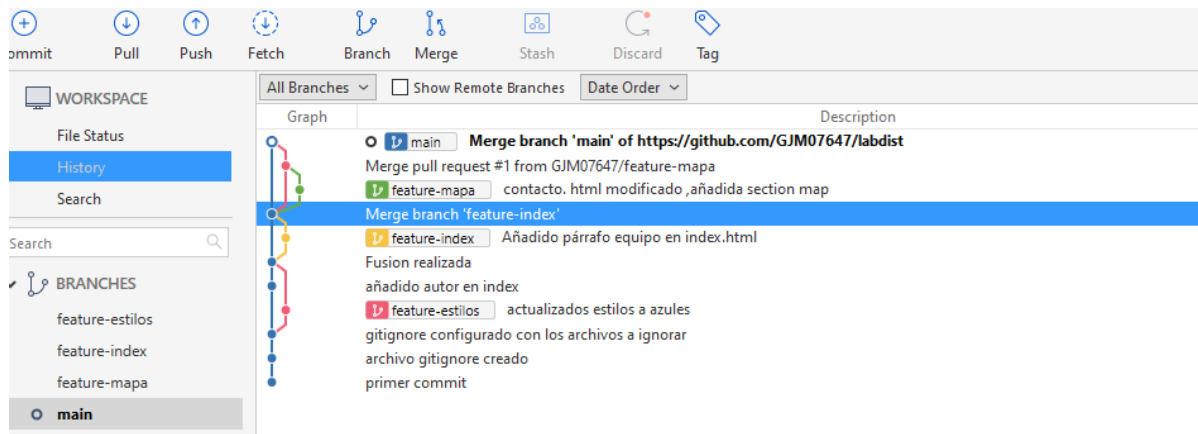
ommit Pull Push Fetch Branch Merge Stash Discard Tag

WORKSPACE
File Status
History
Search

Search

BRANCHES
feature-estilos
feature-index
feature-mapa
main

All Branches | Show Remote Branches | Date Order

| Graph | Description |
|---|---|
| | main Merge branch 'main' of https://github.com/GJM07647/labdist |
| | Merge pull request #1 from GJM07647/feature-mapa |
| | feature-mapa contacto. html modificado ,añadida section map |
| | Merge branch 'feature-index' |
| | feature-index Añadido párrafo equipo en index.html |
| | Fusion realizada |
| | añadido autor en index |
| | feature-estilos actualizados estilos a azules |
| | gitignore configurado con los archivos a ignorar |
| | archivo gitignore creado |
| | primer commit |